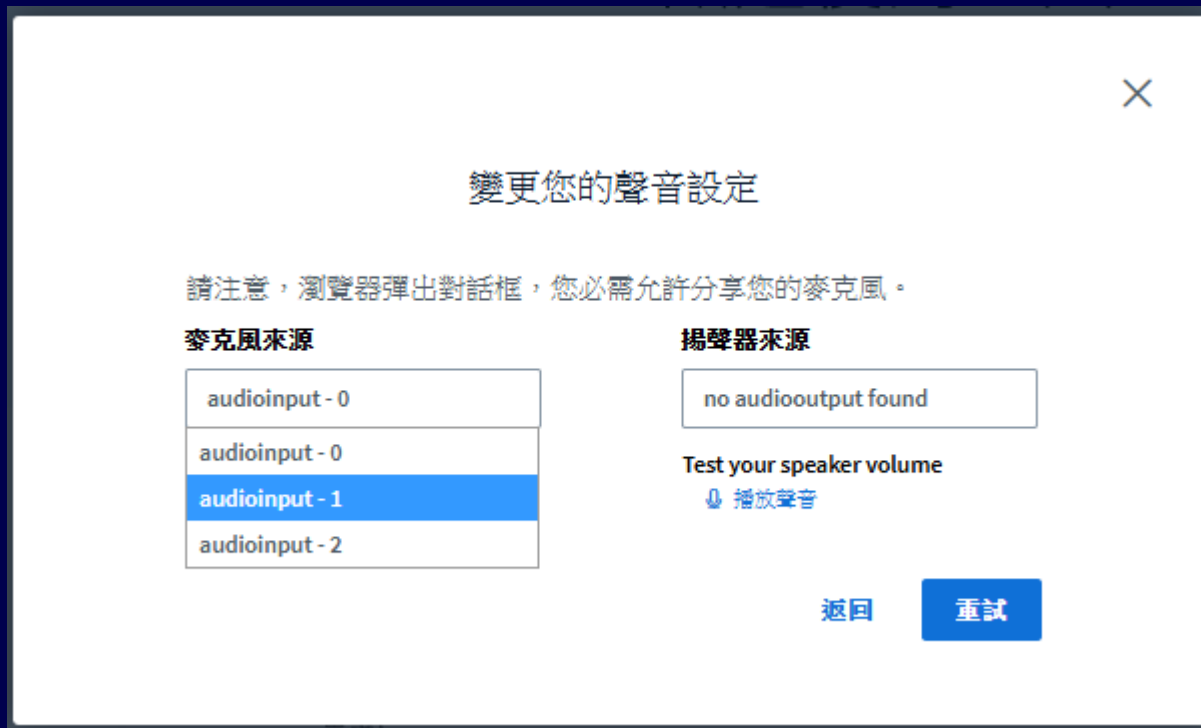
變更您的聲音設定

請注意，瀏覽器彈出對話框，您必需允許分享您的麥克風。

麥克風來源

audioinput - 0

audioinput - 0
audioinput - 1
audioinput - 2

揚聲器來源

no audiooutput found

Test your speaker volume
播放聲音

返回
重試